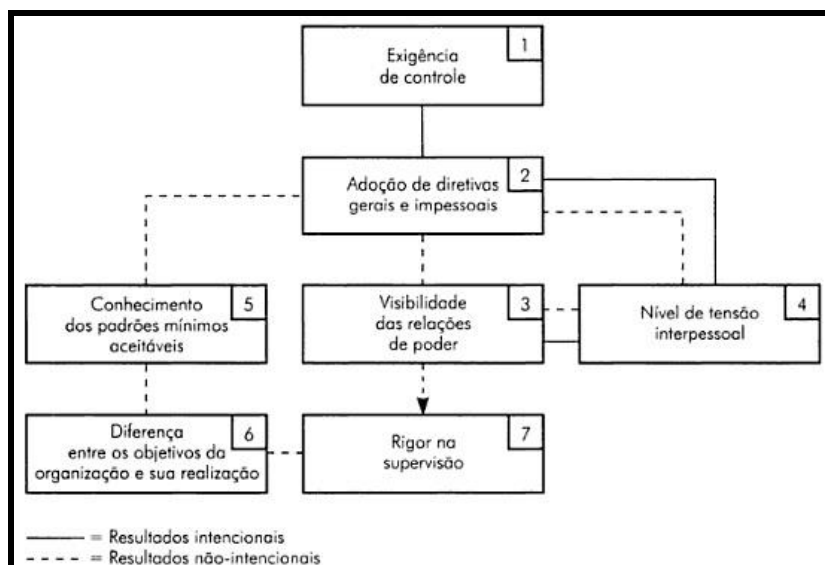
Exigência de controle 1

Adoção de diretivas gerais e impessoais 2

Conhecimento dos padrões mínimos aceitáveis 5

Visibilidade das relações de poder 3

Nível de tensão interpessoal 4

Diferença entre os objetivos da organização e sua realização 6

Rigor na supervisão 7

——— = Resultados intencionais
- - - - = Resultados não-intencionais